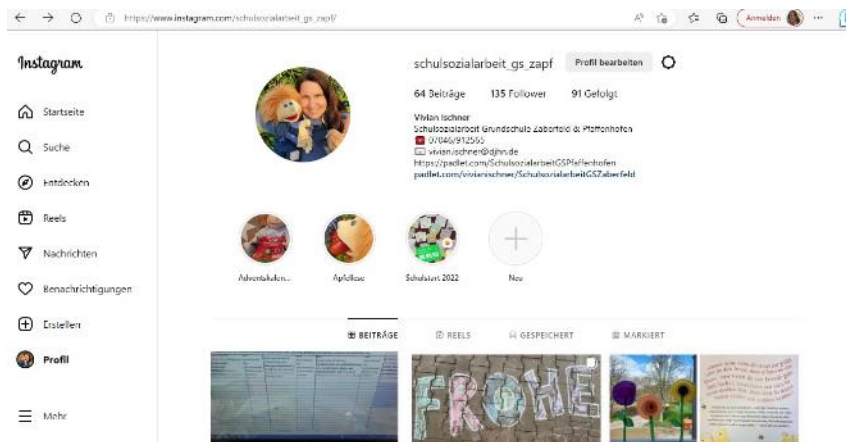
https://www.instagram.com/schulsozialarbeit_gs_zapf/

Anmelden

Instagram

Startseite

Suche

Entdecken

Reels

Nachrichten

Benachrichtigungen

Erstellen

Profil

Mehr

schulsozialarbeit_gs_zapf Profil bearbeiten

64 Beiträge 135 Follower 91 Gefolgt

Vivian Ischner
Schulsozialarbeit Grundschule Zaberfeld & Pfaffenhofen
07046/912565
vivian.ischner@djhn.de
https://padlet.com/SchulsozialarbeitGSPfaffenhofen
padlet.com/vivianischner/SchulsozialarbeitGSZaberfeld

Adventskalen... Apfelfest Schulstart 2022 Neu

BEITRÄGE REELS GESPEICHERT MARKIERT

FROHE